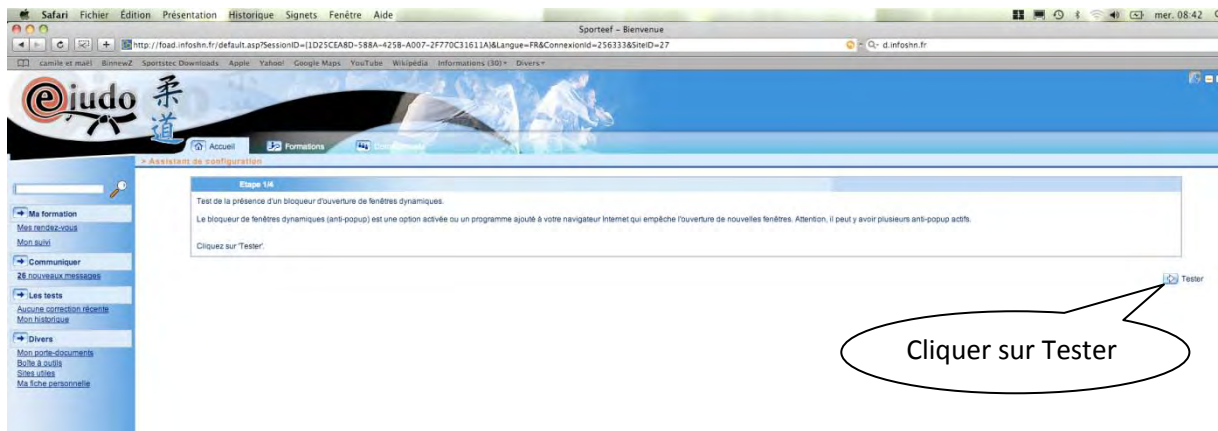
Safari Fichier Édition Présentation Historique Signets Fenêtre Aide
mer. 08:42
Sporteef – Bienvenue
http://foad.infoshn.fr/default.asp?SessionID={1D25CEA8D-588A-425B-A007-2F770C31611A}&Langue=FR&ConnexionId=256333&SiteID=27
Q- d.infoshn.fr
camile et maël BinnewZ Sportstec Downloads Apple Yahoo! Google Maps YouTube Wikipédia Informations (30) Divers

ejudo 柔道
Accueil Formations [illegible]
> Assistant de configuration

Ma formation
Mes rendez-vous
Mon suivi
Communiquer
26 nouveaux messages
Les tests
Aucune correction récente
Mon historique
Divers
Mon porte-documents
Boîte à outils
Sites utiles
Ma fiche personnelle

Etape 1/4
Test de la présence d'un bloqueur d'ouverture de fenêtres dynamiques.

Le bloqueur de fenêtres dynamiques (anti-popup) est une option activée ou un programme ajouté à votre navigateur Internet qui empêche l'ouverture de nouvelles fenêtres. Attention, il peut y avoir plusieurs anti-popup actifs.

Cliquez sur 'Tester'.

Tester

Cliquer sur Tester